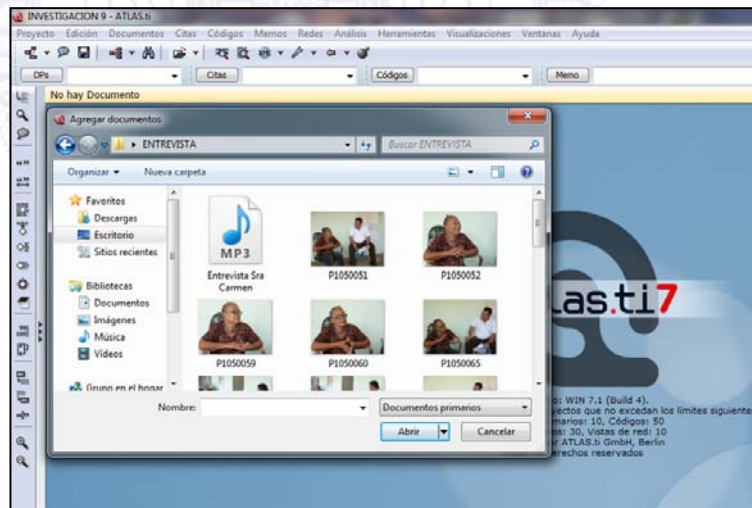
INVESTIGACION 9 - ATLAS.ti

Proyecto Edición Documentos Citas Códigos Memos Redes Análisis Herramientas Visualizaciones Ventanas Ayuda

DPs Citas Códigos Memo

No hay Documento

Agregar documentos

ENTREVISTA

Buscar ENTREVISTA

Organizar ▾ Nueva carpeta

Favoritos
Descargas
Escritorio
Sitios recientes

Bibliotecas
Documentos
Imágenes
Música
Vídeos

Grupo en el hogar

MP3

Entrevista Sra Carmen

P1050051

P1050052

P1050059

P1050060

P1050065

Nombre:

Documentos primarios

Abrir

Cancelar

as.ti7

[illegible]: WIN 7.1 (Build 4).
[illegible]yectos que no excedan los límites siguiente
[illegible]marios: 10, Códigos: 50
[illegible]s: 30, Vistas de red: 10
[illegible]r ATLAS.ti GmbH, Berlin
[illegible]rechos reservados